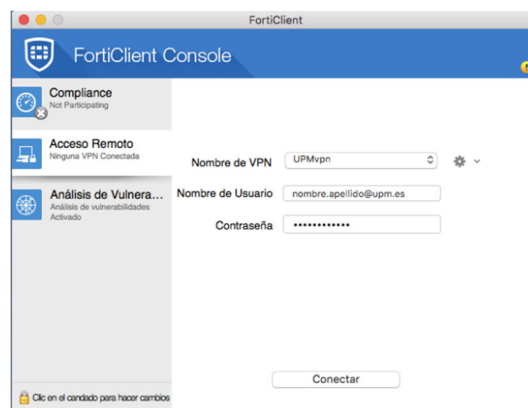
FortiClient

FortiClient Console

Compliance
Not Participating

Acceso Remoto
Ninguna VPN Conectada

Análisis de Vulnera…
Análisis de vulnerabilidades Activado

Nombre de VPN
UPMvpn

Nombre de Usuario
nombre.apellido@upm.es

Contraseña
•••••••••••••

Conectar

Clic en el candado para hacer cambios